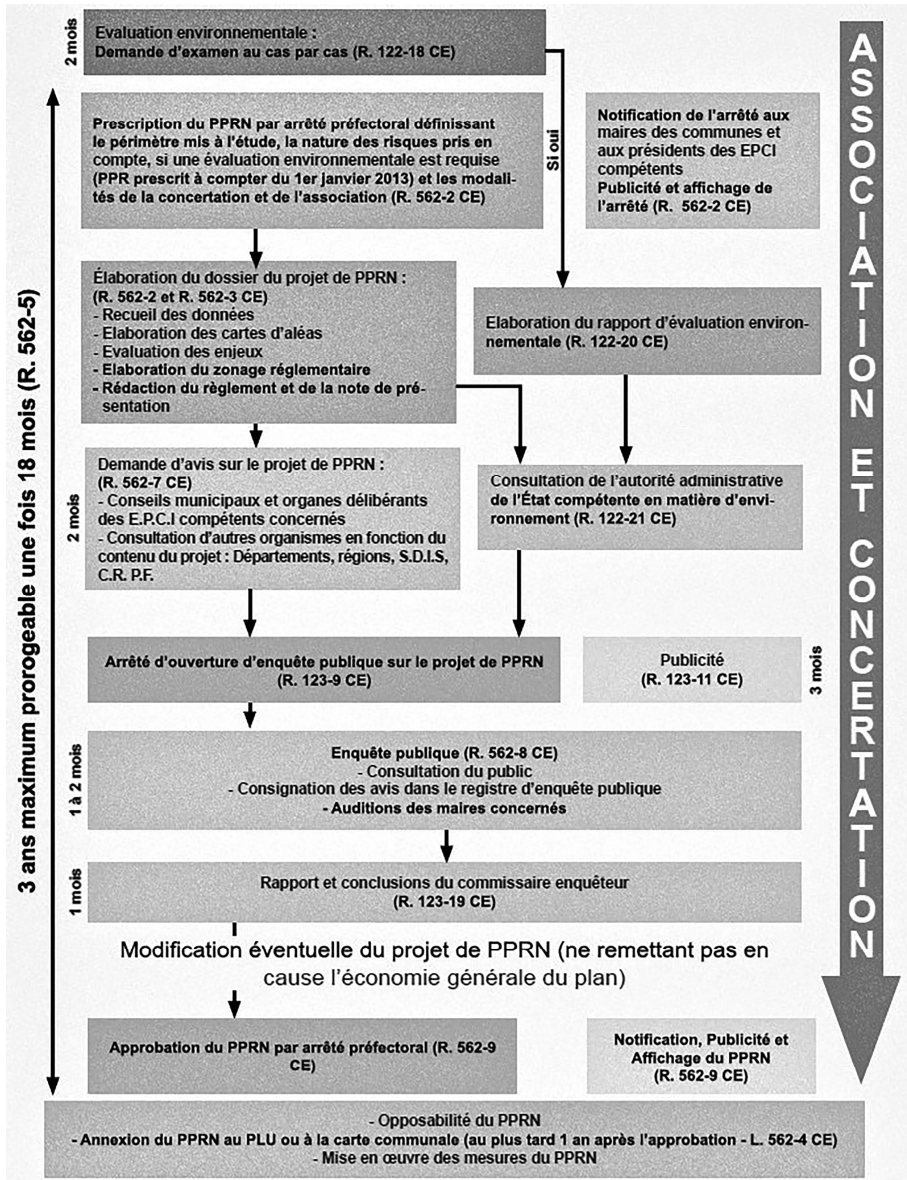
2 mois

Evaluation environnementale :
Demande d'examen au cas par cas (R. 122-18 CE)

Si oui

ASSOCIATION ET CONCERTATION

3 ans maximum prorogeable une fois 18 mois (R. 562-5)

Prescription du PPRN par arrêté préfectoral définissant le périmètre mis à l'étude, la nature des risques pris en compte, si une évaluation environnementale est requise (PPR prescrit à compter du 1er janvier 2013) et les modalités de la concertation et de l'association (R. 562-2 CE)

Notification de l'arrêté aux maires des communes et aux présidents des EPCI compétents
Publicité et affichage de l'arrêté (R. 562-2 CE)

Élaboration du dossier du projet de PPRN :
(R. 562-2 et R. 562-3 CE)
- Recueil des données
- Elaboration des cartes d'aléas
- Evaluation des enjeux
- Elaboration du zonage réglementaire
- Rédaction du règlement et de la note de présentation

Elaboration du rapport d'évaluation environnementale (R. 122-20 CE)

2 mois

Demande d'avis sur le projet de PPRN :
(R. 562-7 CE)
- Conseils municipaux et organes délibérants des E.P.C.I compétents concernés
- Consultation d'autres organismes en fonction du contenu du projet : Départements, régions, S.D.I.S, C.R. P.F.

Consultation de l'autorité administrative de l'État compétente en matière d'environnement (R. 122-21 CE)

Arrêté d'ouverture d'enquête publique sur le projet de PPRN
(R. 123-9 CE)

Publicité
(R. 123-11 CE)

3 mois

1 à 2 mois

Enquête publique (R. 562-8 CE)
- Consultation du public
- Consignation des avis dans le registre d'enquête publique
- Auditions des maires concernés

1 mois

Rapport et conclusions du commissaire enquêteur
(R. 123-19 CE)

Modification éventuelle du projet de PPRN (ne remettant pas en cause l'économie générale du plan)

Approbation du PPRN par arrêté préfectoral (R. 562-9 CE)

Notification, Publicité et Affichage du PPRN
(R. 562-9 CE)

- Opposabilité du PPRN
- Annexion du PPRN au PLU ou à la carte communale (au plus tard 1 an après l'approbation - L. 562-4 CE)
- Mise en œuvre des mesures du PPRN